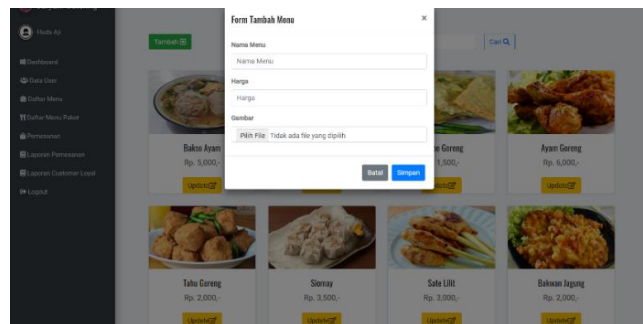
Hade Aji

Dashboard
Data User
Daftar Menu
Daftar Menu Paket
Pemesanan
Laporan Pemesanan
Laporan Customer Loyal
Logout

Tambah

Cari

Form Tambah Menu

×

Nama Menu

Nama Menu

Harga

Harga

Gambar

Pilih File Tidak ada file yang dipilih

Batal Simpan

Bakso Ayam
Rp. 5,000,-
Update

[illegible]e Goreng
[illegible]1,500,-
Update

Ayam Goreng
Rp. 6,000,-
Update

Tahu Goreng
Rp. 2,000,-
Update

Siomay
Rp. 3,500,-
Update

Sate Lilit
Rp. 3,000,-
Update

Bakwan Jagung
Rp. 2,000,-
Update